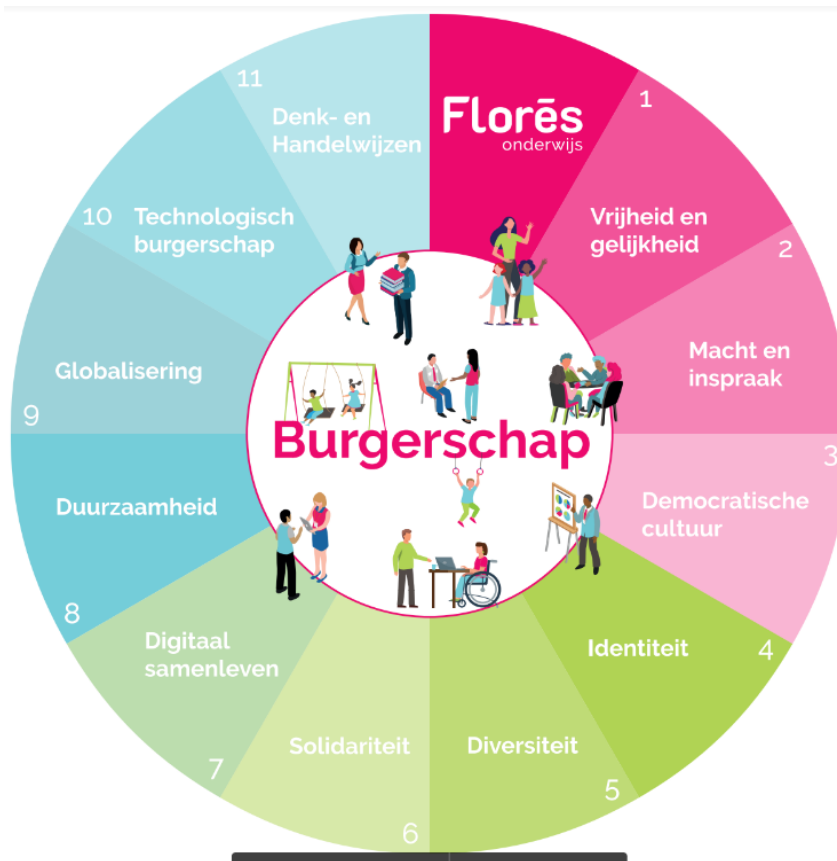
Florēs
onderwijs

1
Vrijheid en gelijkheid

2
Macht en inspraak

3
Democratische cultuur

4
Identiteit

5
Diversiteit

6
Solidariteit

7
Digitaal samenleven

8
Duurzaamheid

9
Globalisering

10
Technologisch burgerschap

11
Denk- en Handelwijzen

Burgerschap